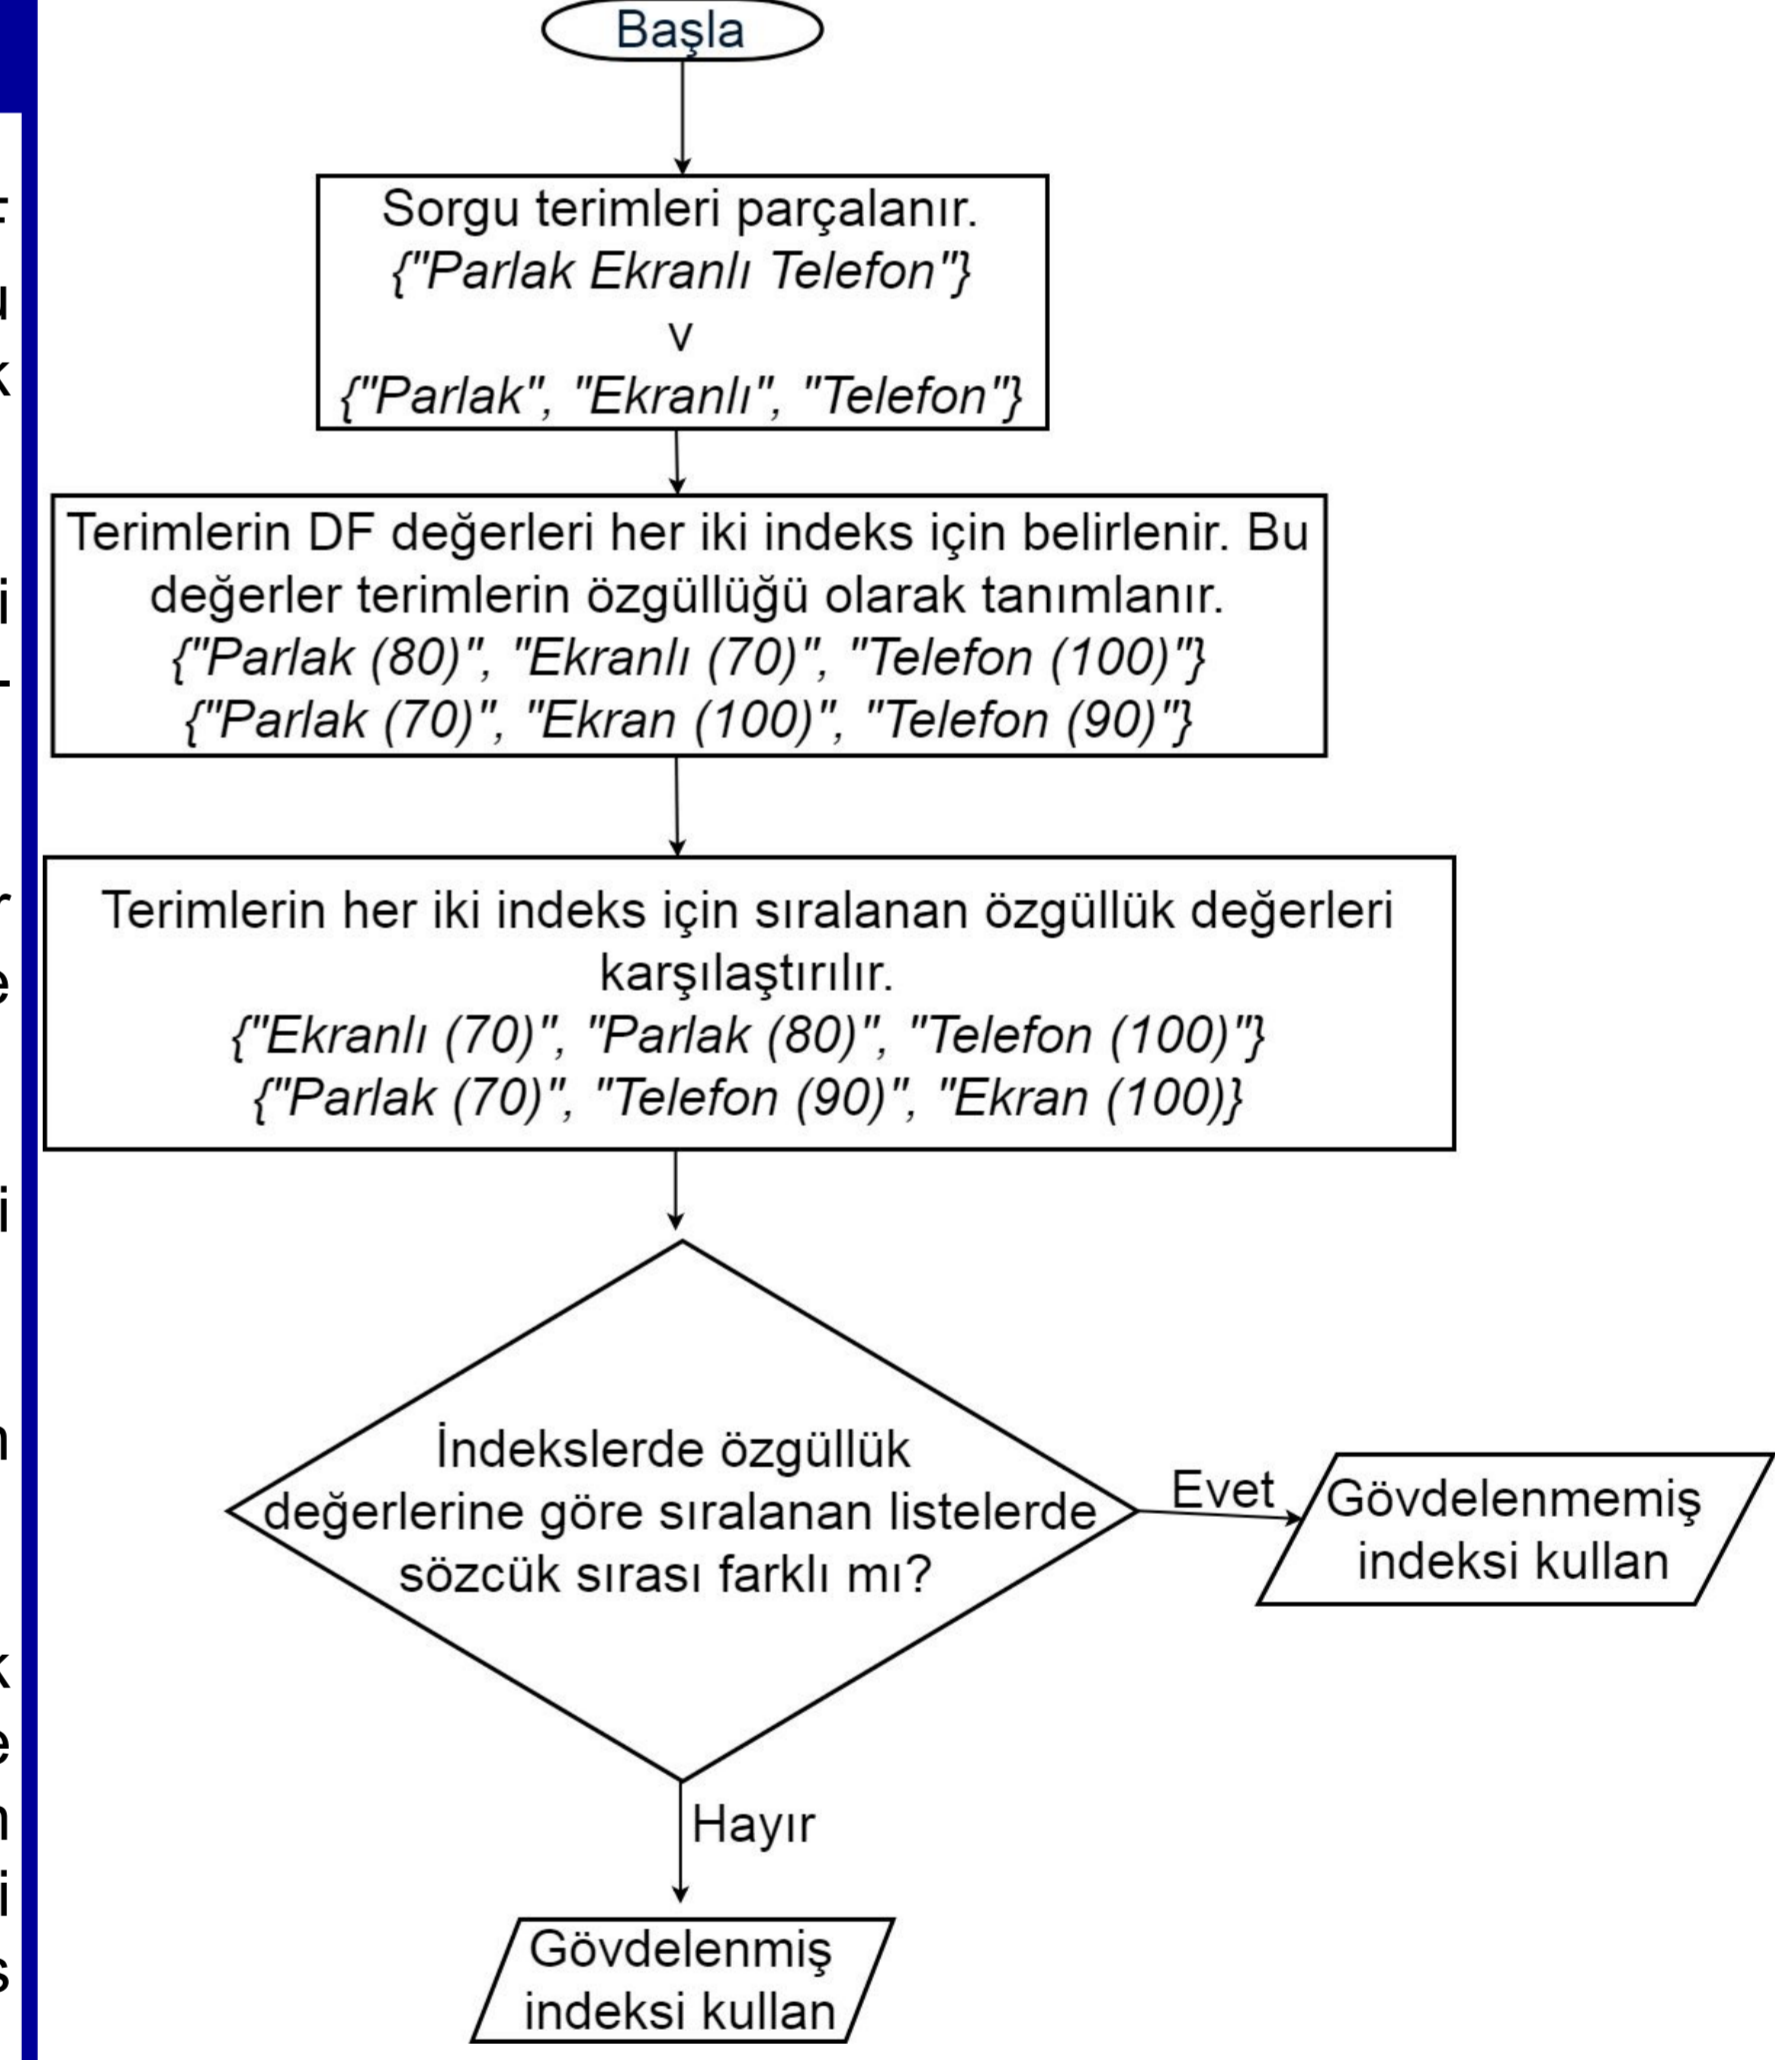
Başla

Sorgu terimleri parçalanır.
{"Parlak Ekranlı Telefon"}
v
{"Parlak", "Ekranlı", "Telefon"}

Terimlerin DF değerleri her iki indeks için belirlenir. Bu değerler terimlerin özgüllüğü olarak tanımlanır.
{"Parlak (80)", "Ekranlı (70)", "Telefon (100)"}
{"Parlak (70)", "Ekran (100)", "Telefon (90)"}

Terimlerin her iki indeks için sıralanan özgüllük değerleri karşılaştırılır.
{"Ekranlı (70)", "Parlak (80)", "Telefon (100)"}
{"Parlak (70)", "Telefon (90)", "Ekran (100)}

İndekslerde özgüllük değerlerine göre sıralanan listelerde sözcük sırası farklı mı?

Evet

Gövdelenmemiş indeksi kullan

Hayır

Gövdelenmiş indeksi kullan